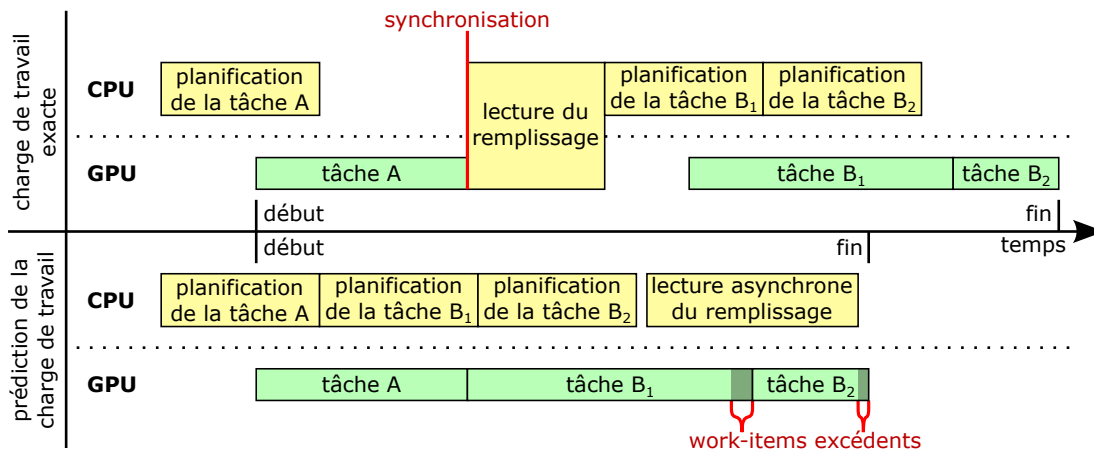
charge de travail exacte

synchronisation

CPU

planification de la tâche A

lecture du remplissage

planification de la tâche $B_1$

planification de la tâche $B_2$

GPU

tâche A

tâche $B_1$

tâche $B_2$

début

fin

temps

prédiction de la charge de travail

début

fin

CPU

planification de la tâche A

planification de la tâche $B_1$

planification de la tâche $B_2$

lecture asynchrone du remplissage

GPU

tâche A

tâche $B_1$

tâche $B_2$

work-items excédents